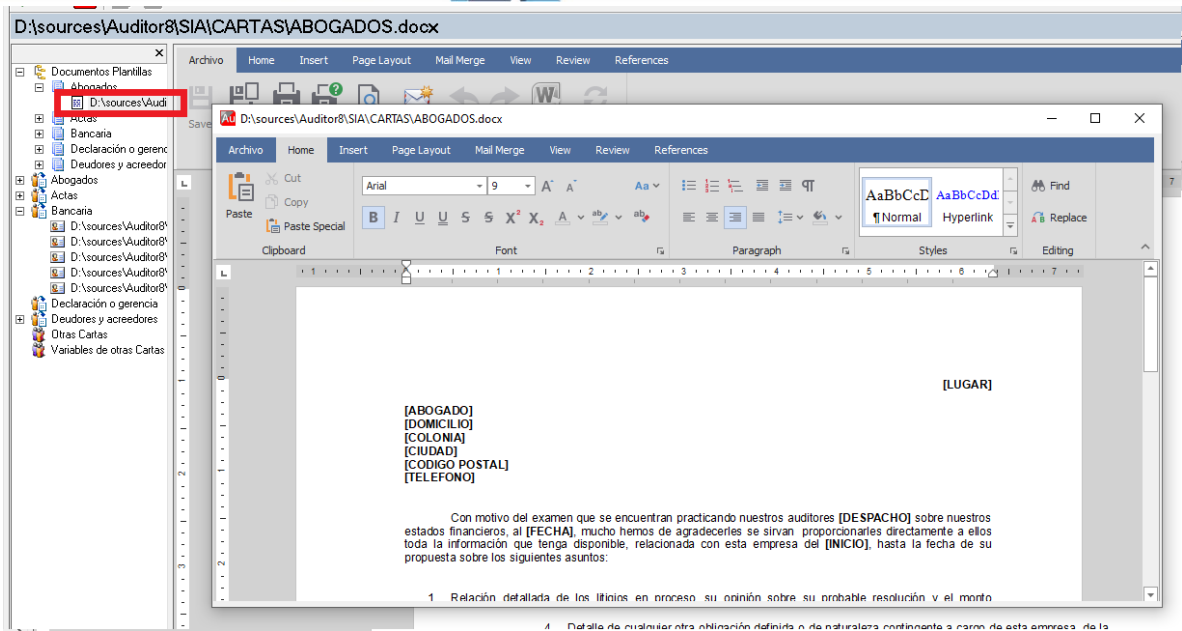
D:\sources\Auditor8\SIA\CARTAS\ABOGADOS.docx

Documentos Plantillas
Abogados
D:\sources\Audi
Actas
Bancaria
Declaración o gerenc
Deudores y acreedor
Abogados
Actas
Bancaria
D:\sources\Auditor8\
D:\sources\Auditor8\
D:\sources\Auditor8\
D:\sources\Auditor8\
D:\sources\Auditor8\
Declaración o gerencia
Deudores y acreedores
Otras Cartas
Variables de otras Cartas

Archivo Home Insert Page Layout Mail Merge View Review References

Save

D:\sources\Auditor8\SIA\CARTAS\ABOGADOS.docx

Archivo Home Insert Page Layout Mail Merge View Review References

Paste
Cut
Copy
Paste Special
Clipboard
Arial
9
Font
Paragraph
AaBbCcD
¶Normal
AaBbCcDd
Hyperlink
Styles
Find
Replace
Editing

[LUGAR]

[ABOGADO]
[DOMICILIO]
[COLONIA]
[CIUDAD]
[CODIGO POSTAL]
[TELEFONO]

Con motivo del examen que se encuentran practicando nuestros auditores [DESPACHO] sobre nuestros estados financieros, al [FECHA], mucho hemos de agradecerles se sirvan proporcionarles directamente a ellos toda la información que tenga disponible, relacionada con esta empresa del [INICIO], hasta la fecha de su propuesta sobre los siguientes asuntos:

1. Relación detallada de los litigios en proceso, su opinión sobre su probable resolución y el monto

4. Detalle de cualquier otra obligación definida o de naturaleza contingente a cargo de esta empresa, de la